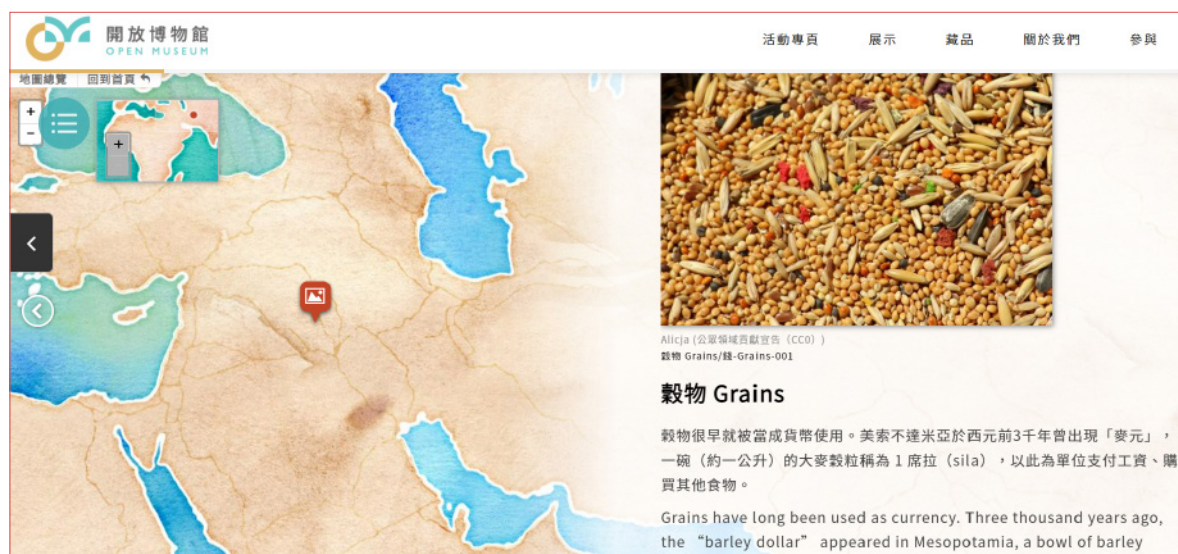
開放博物館
OPEN MUSEUM

活動專頁
展示
藏品
關於我們
參與

地圖總覽
回到首頁

+
-
+

Alicja (公眾領域貢獻宣告 (CC0))
穀物 Grains/錢-Grains-001

穀物 Grains

穀物很早就被當成貨幣使用。美索不達米亞於西元前3千年曾出現「麥元」，一碗（約一公升）的大麥穀粒稱為 1 席拉（sila），以此為單位支付工資、購買其他食物。

Grains have long been used as currency. Three thousand years ago, the "barley dollar" appeared in Mesopotamia, a bowl of barley